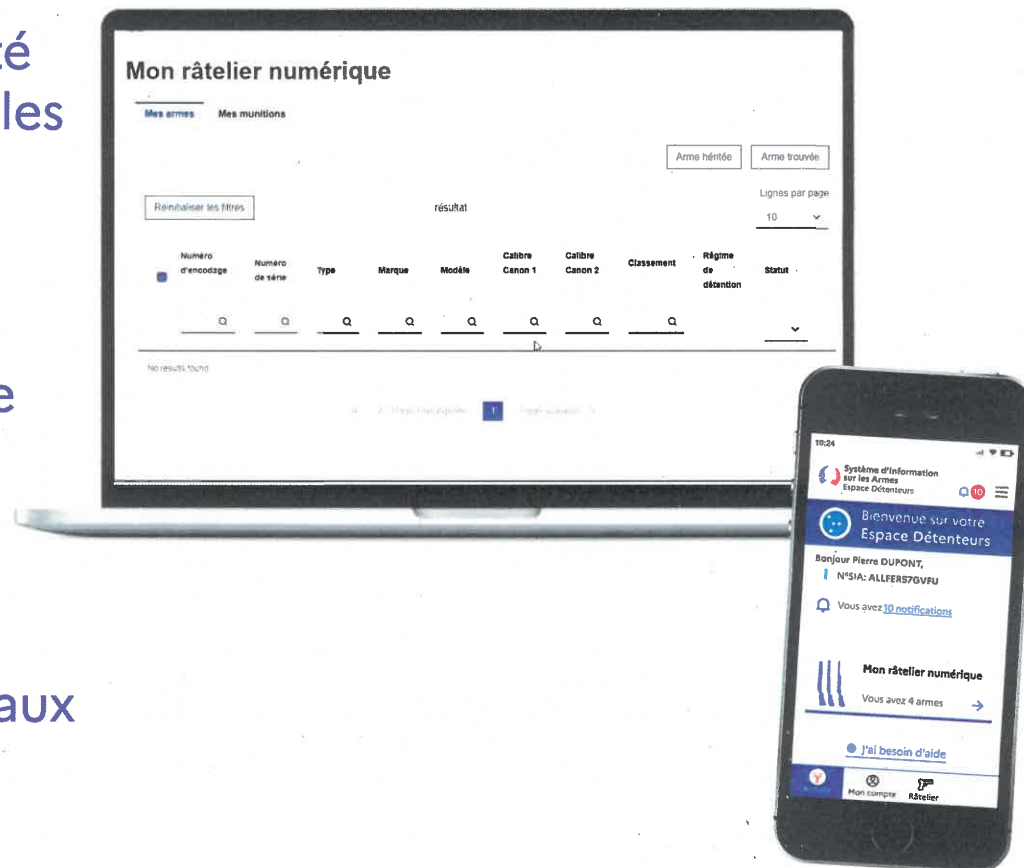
té
les

e

aux

Mon râtelier numérique

Mes armes Mes munitions

Arme héritée Arme trouvée

Réinitialiser les filtres

résultat

Lignes par page
10

| | Numéro d'encodage | Numéro de série | Type | Marque | Modèle | Calibre Canon 1 | Calibre Canon 2 | Classement | Régime de détention | Statut |
|---|---|---|---|---|---|---|---|---|---|---|

No results found

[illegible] 1 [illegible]

10:24

Système d'information sur les Armes
Espace Détenteurs

10

Bienvenue sur votre Espace Détenteurs

Bonjour Pierre DUPONT,
N°SIA: ALLFER57GVFU

Vous avez 10 notifications

Mon râtelier numérique
Vous avez 4 armes

J'ai besoin d'aide

Mon compte Râtelier